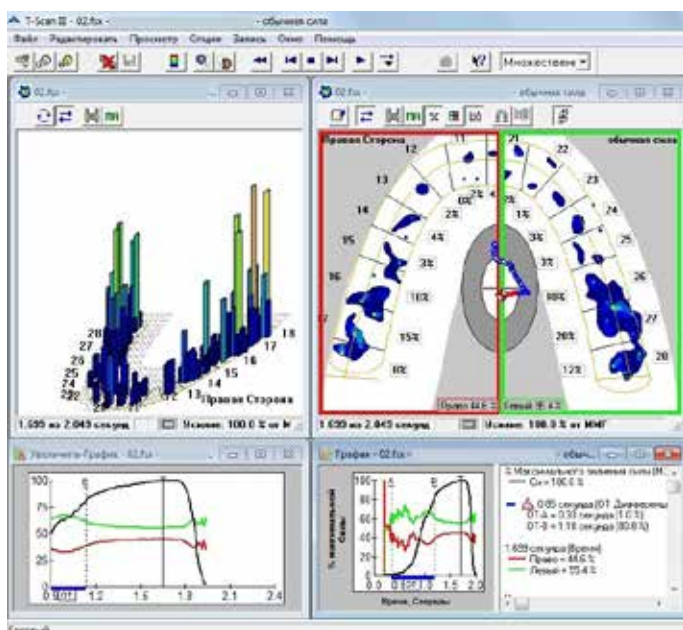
T-Scan III - 02.fsx - обычная сила

Файл Редактировать Просмотр Опции Запись Окно Помощь

Множественн

02.fsx -

28
27
26
25
24
23
22
21
11
12
13
14
15
16
17
18
Правая Сторона

1.695 из 2.049 секунд Усилие: 100.0 % от М

02.fsx - обычная сила

Правая Сторона обычная сила

11 12 13 14 15 16 17
21 22 23 24 25 26 27 28

2% 3% 2% 4% 3% 10% 15% 8%
1% 1% 3% 9% 26% 12%

Право 44.6 Левый 55.4

1.699 из 2.049 секунд Усилие: 100.0 % от МНГ

Увеличить График - 02.fsx -

100
75
50
25
0
0 0.1 1.2 1.5 1.8 2.1 2.4

График - 02.fsx - обычн

% максимальной силы

100
75
50
25
0
0.0 0.5 1.0 1.5 2.0

Время, Секунды

Максимального значения силы (М...
C= 100.0 %

0.85 секунда (D1 Динамичены
D1-A = 0.33 секунда (1.0 %)
D1-B = 1.18 секунда (80.8 %)

1.699 секунда (Время)
Право = 44.6 %
Левый = 55.4 %